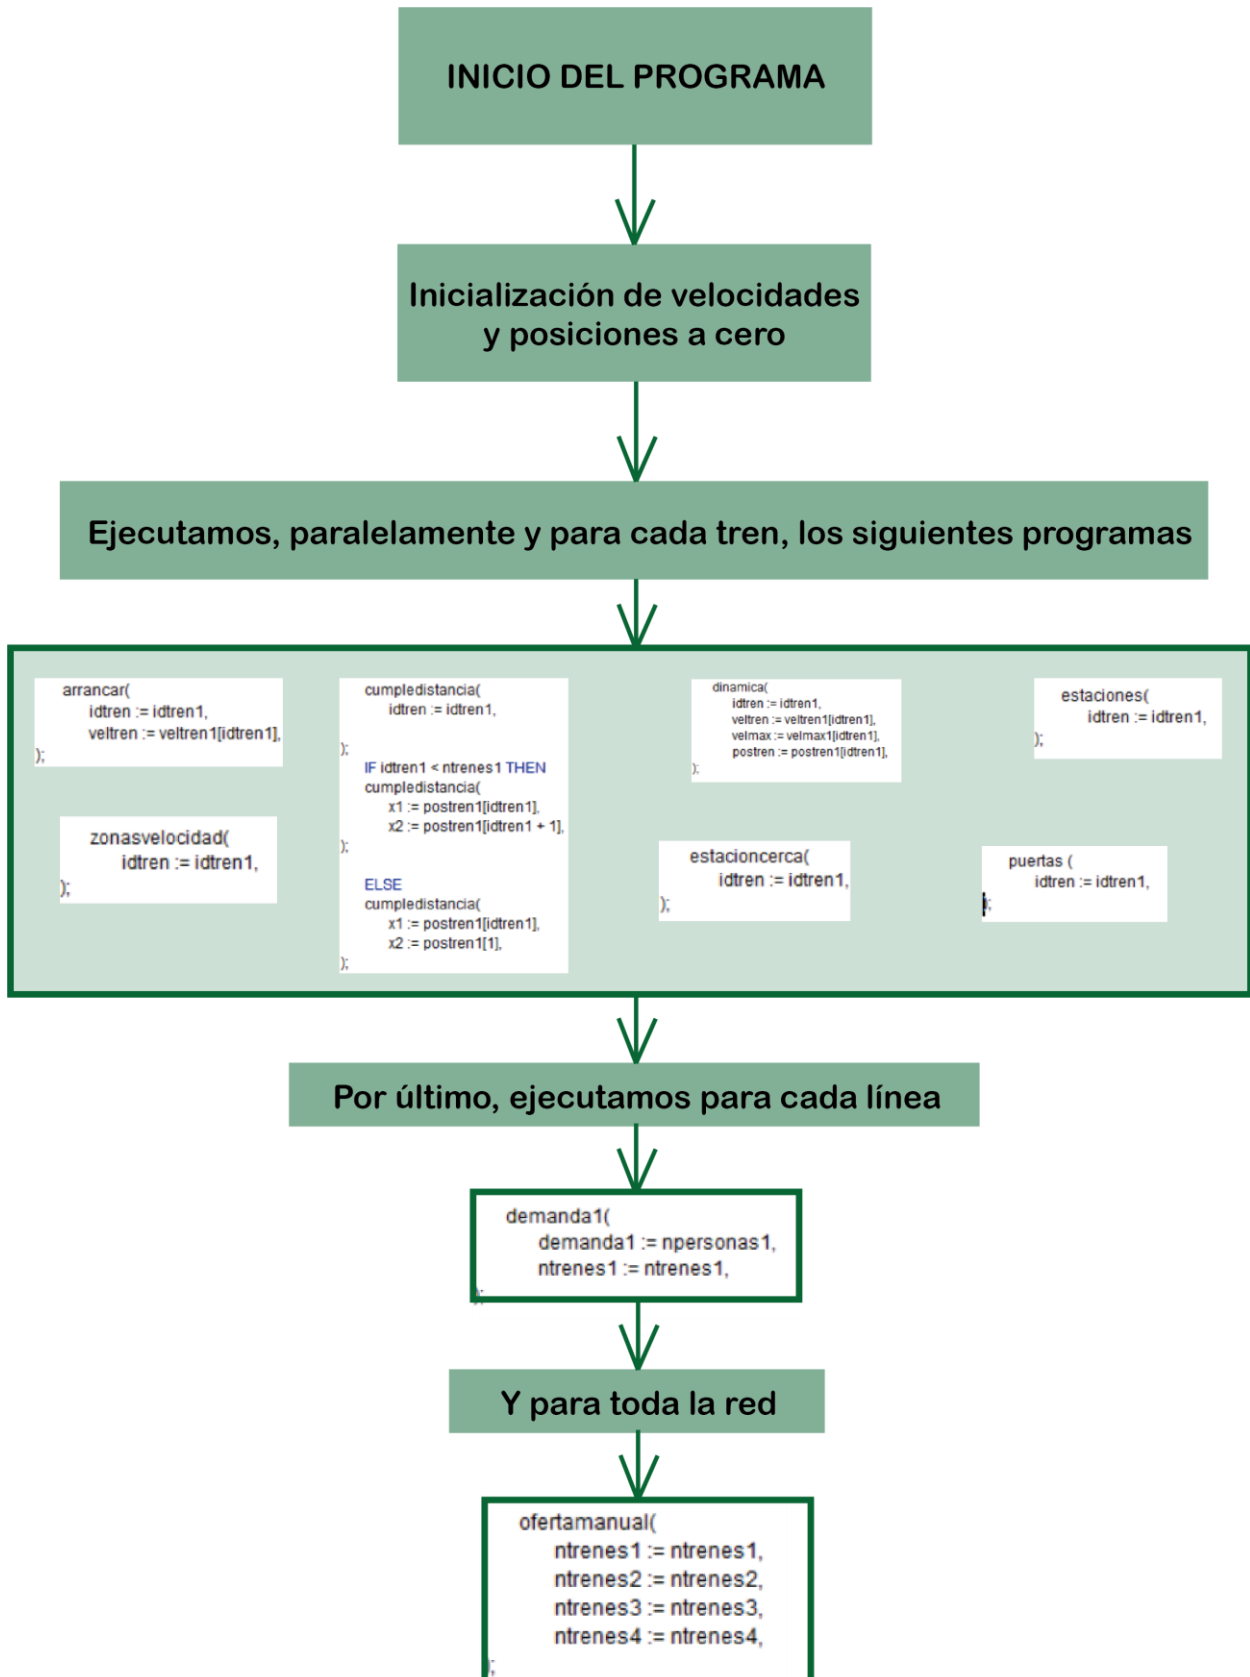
INICIO DEL PROGRAMA

Inicialización de velocidades y posiciones a cero

Ejecutamos, paralelamente y para cada tren, los siguientes programas

arrancar(
idtren := idtren1,
veltren := veltren1[idtren1],
);

zonasvelocidad(
idtren := idtren1,
);

cumpledistancia(
idtren := idtren1,
);

IF idtren1 < ntrenes1 THEN
cumpledistancia(
x1 := postren1[idtren1],
x2 := postren1[idtren1 + 1],
);

ELSE
cumpledistancia(
x1 := postren1[idtren1],
x2 := postren1[1],
);

dinamica(
idtren := idtren1,
veltren := veltren1[idtren1],
velmax := velmax1[idtren1],
postren := postren1[idtren1],
);

estacioncerca(
idtren := idtren1,
);

estaciones(
idtren := idtren1,
);

puertas (
idtren := idtren1,
);

Por último, ejecutamos para cada línea

demanda1(
demanda1 := npersonas1,
ntrenes1 := ntrenes1,
);

Y para toda la red

ofertamanual(
ntrenes1 := ntrenes1,
ntrenes2 := ntrenes2,
ntrenes3 := ntrenes3,
ntrenes4 := ntrenes4,
);